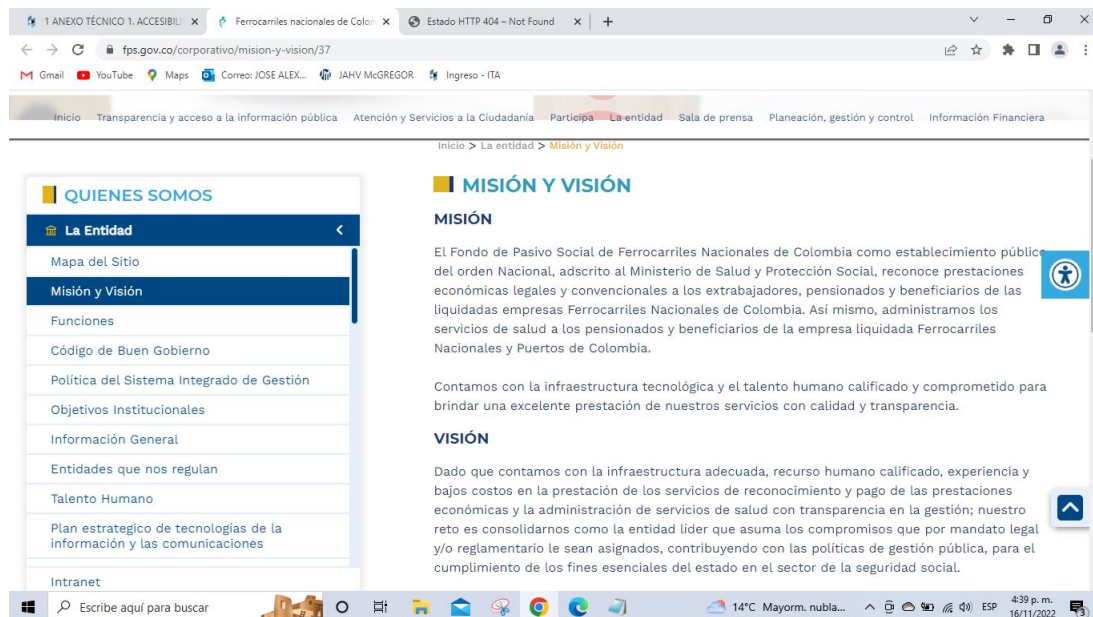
1 ANEXO TÉCNICO 1. ACCESIBILI ×
Ferrocarriles nacionales de Colo ×
Estado HTTP 404 – Not Found ×
+

fps.gov.co/corporativo/mision-y-vision/37

Gmail YouTube Maps Correo: JOSE ALEX... JAHV McGREGOR Ingreso - ITA

Inicio Transparencia y acceso a la información pública Atención y Servicios a la Ciudadanía Participa La entidad Sala de prensa Planeación, gestión y control Información Financiera

Inicio > La entidad > Misión y Visión

QUIENES SOMOS

La Entidad

Mapa del Sitio
Misión y Visión
Funciones
Código de Buen Gobierno
Política del Sistema Integrado de Gestión
Objetivos Institucionales
Información General
Entidades que nos regulan
Talento Humano
Plan estrategico de tecnologías de la información y las comunicaciones
Intranet

MISIÓN Y VISIÓN

MISIÓN

El Fondo de Pasivo Social de Ferrocarriles Nacionales de Colombia como establecimiento público del orden Nacional, adscrito al Ministerio de Salud y Protección Social, reconoce prestaciones económicas legales y convencionales a los extrabajadores, pensionados y beneficiarios de las liquidadas empresas Ferrocarriles Nacionales de Colombia. Así mismo, administramos los servicios de salud a los pensionados y beneficiarios de la empresa liquidada Ferrocarriles Nacionales y Puertos de Colombia.

Contamos con la infraestructura tecnológica y el talento humano calificado y comprometido para brindar una excelente prestación de nuestros servicios con calidad y transparencia.

VISIÓN

Dado que contamos con la infraestructura adecuada, recurso humano calificado, experiencia y bajos costos en la prestación de los servicios de reconocimiento y pago de las prestaciones económicas y la administración de servicios de salud con transparencia en la gestión; nuestro reto es consolidarnos como la entidad líder que asuma los compromisos que por mandato legal y/o reglamentario le sean asignados, contribuyendo con las políticas de gestión pública, para el cumplimiento de los fines esenciales del estado en el sector de la seguridad social.

Escribe aquí para buscar
14°C Mayorm. nubla...
ESP
4:39 p. m.
16/11/2022